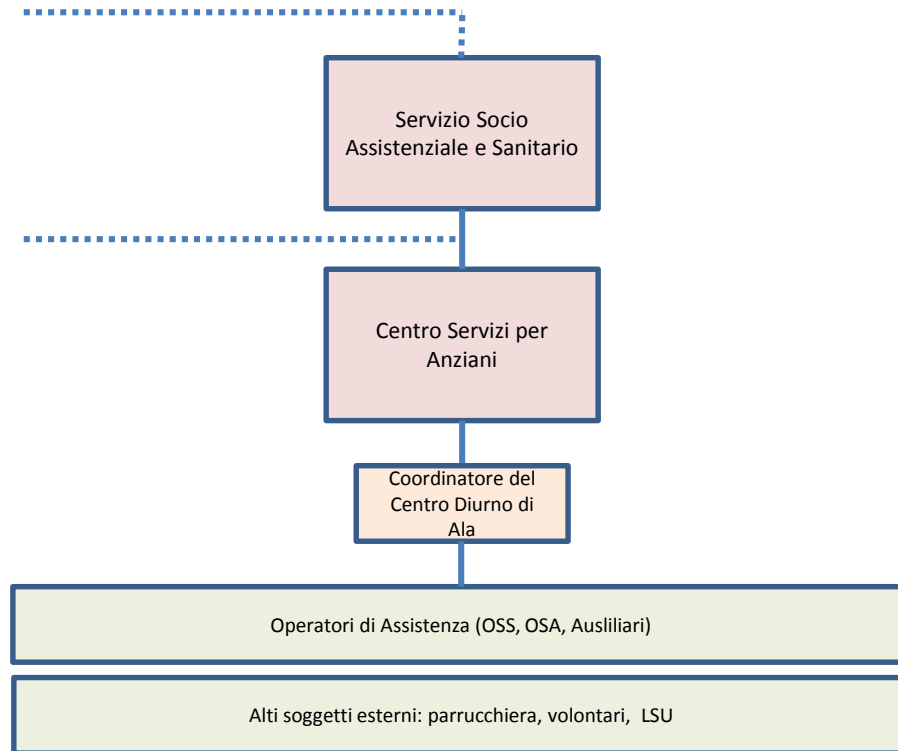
Servizio Socio Assistenziale e Sanitario

Centro Servizi per Anziani

Coordinatore del Centro Diurno di Ala

Operatori di Assistenza (OSS, OSA, Ausliliari)

Alti soggetti esterni: parrucchiera, volontari, LSU